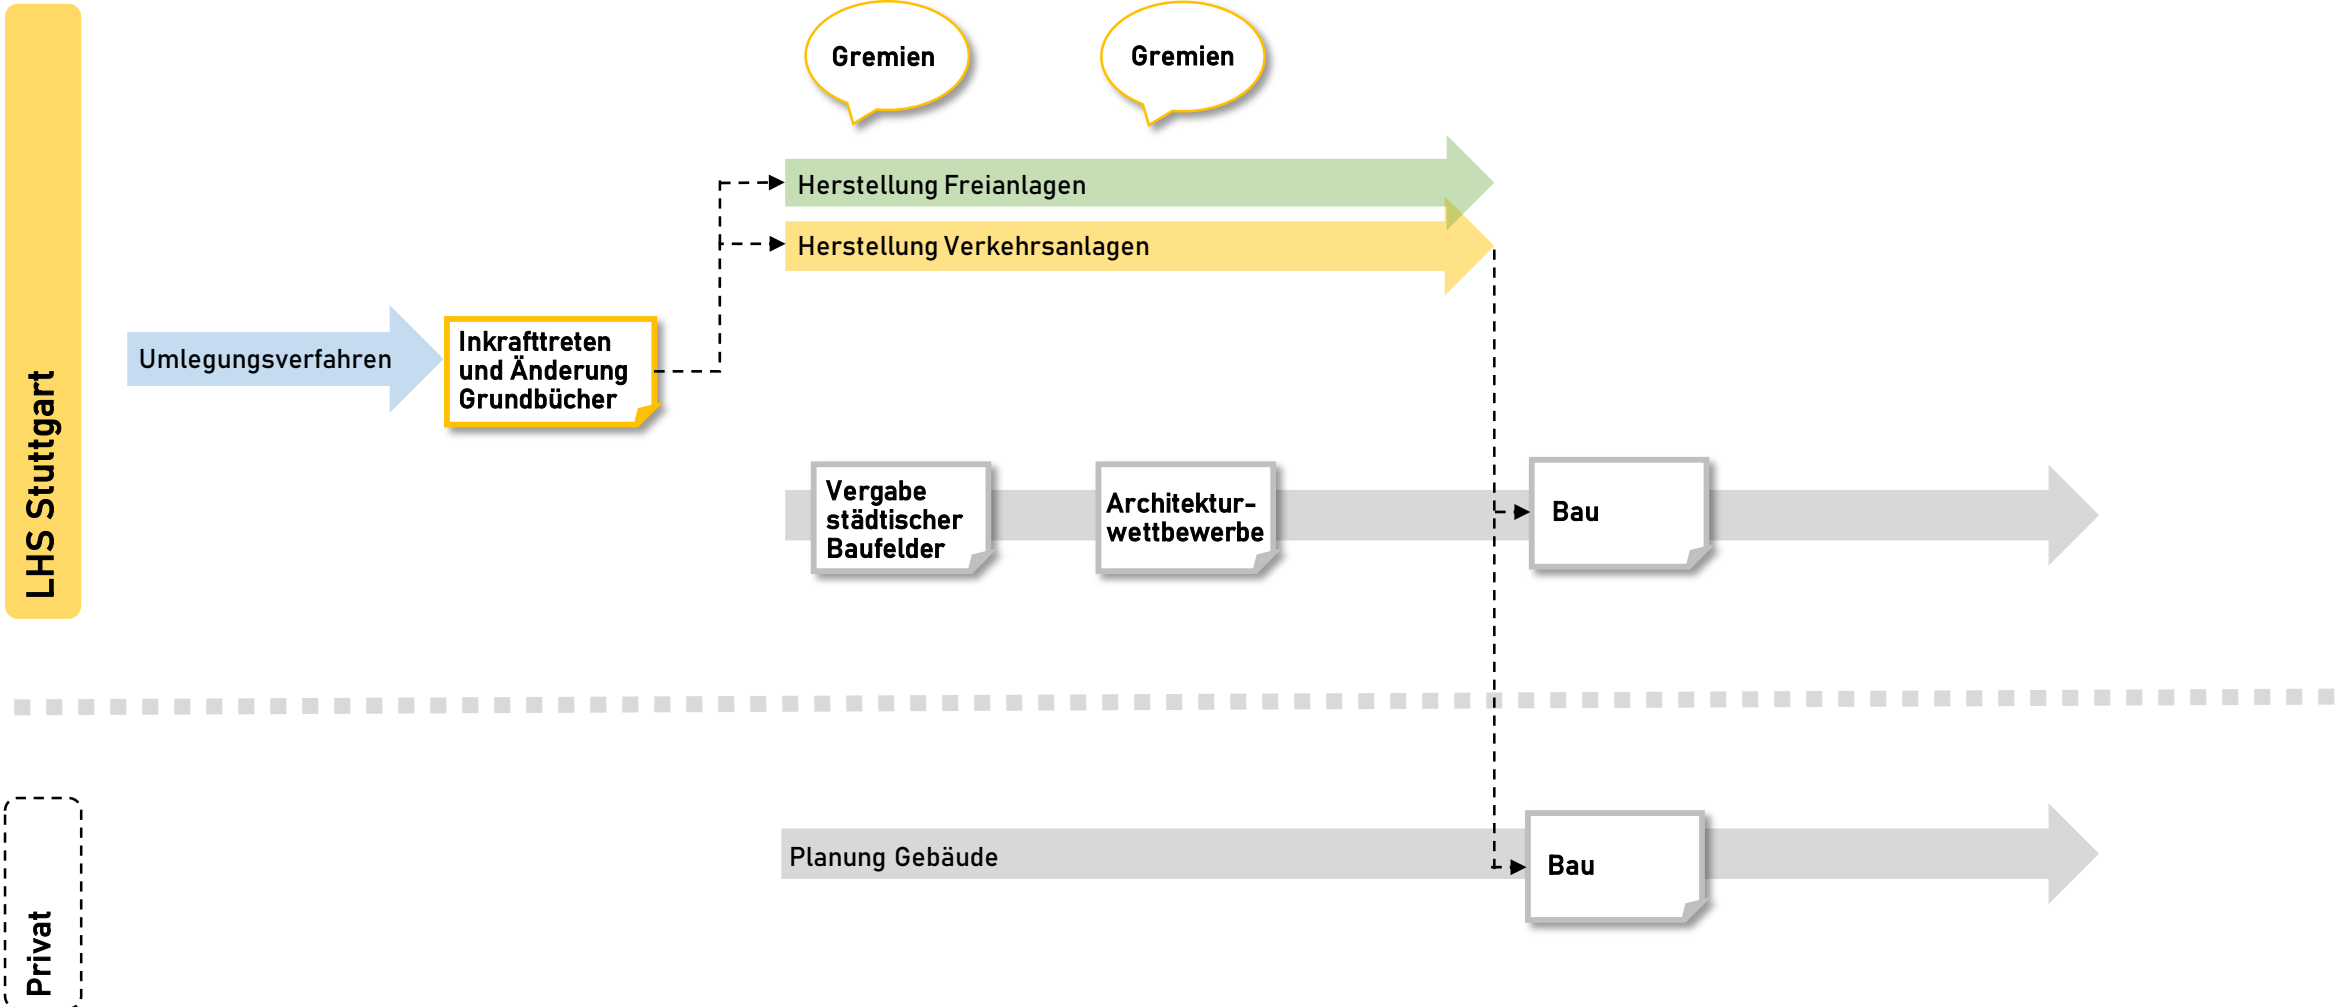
LHS Stuttgart

Gremien

Gremien

Herstellung Freianlagen

Herstellung Verkehrsanlagen

Umlegungsverfahren

Inkrafttreten und Änderung Grundbücher

Vergabe städtischer Baufelder

Architekturwettbewerbe

Bau

Privat

Planung Gebäude

Bau